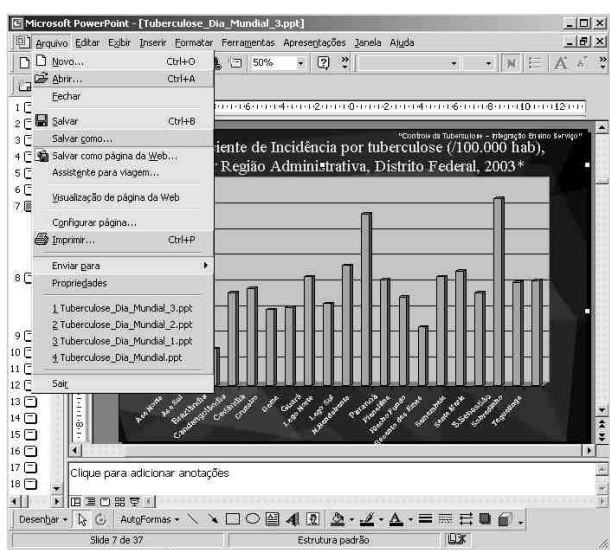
Microsoft PowerPoint - [Tuberculose_Dia_Mundial_3.ppt]

Arquivo Editar Exibir Inserir Formatar Ferramentas Apresentações Janela Ajuda

50%

Novo... Ctrl+O
Abrir... Ctrl+A
Fechar
Salvar Ctrl+B
Salvar como...
Salvar como página da Web...
Assistente para viagem...
Visualização de página da Web
Configurar página...
Imprimir... Ctrl+P
Enviar para
Propriedades
1 Tuberculose_Dia_Mundial_3.ppt
2 Tuberculose_Dia_Mundial_2.ppt
3 Tuberculose_Dia_Mundial_1.ppt
4 Tuberculose_Dia_Mundial.ppt
Sair

"Controle da Tuberculose - Integração Ensino Serviço"

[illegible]iente de Incidência por tuberculose (/100.000 hab), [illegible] Região Administrativa, Distrito Federal, 2003*

Asa Norte, Asa Sul, Brazlândia, Candangolândia, Ceilândia, Cruzeiro, Gama, Guará, Lago Norte, Lago Sul, N.Bandeirante, Paranoá, Planaltina, Riacho Fundo, Recanto das Emas, Samambaia, Santa Maria, S.Sebastião, Sobradinho, Taguatinga

1 2 3 4 5 6 7 8 9 10 11 12 13 14 15 16 17 18

Clique para adicionar anotações

Desenhar AutoFormas

Slide 7 de 37 Estrutura padrão